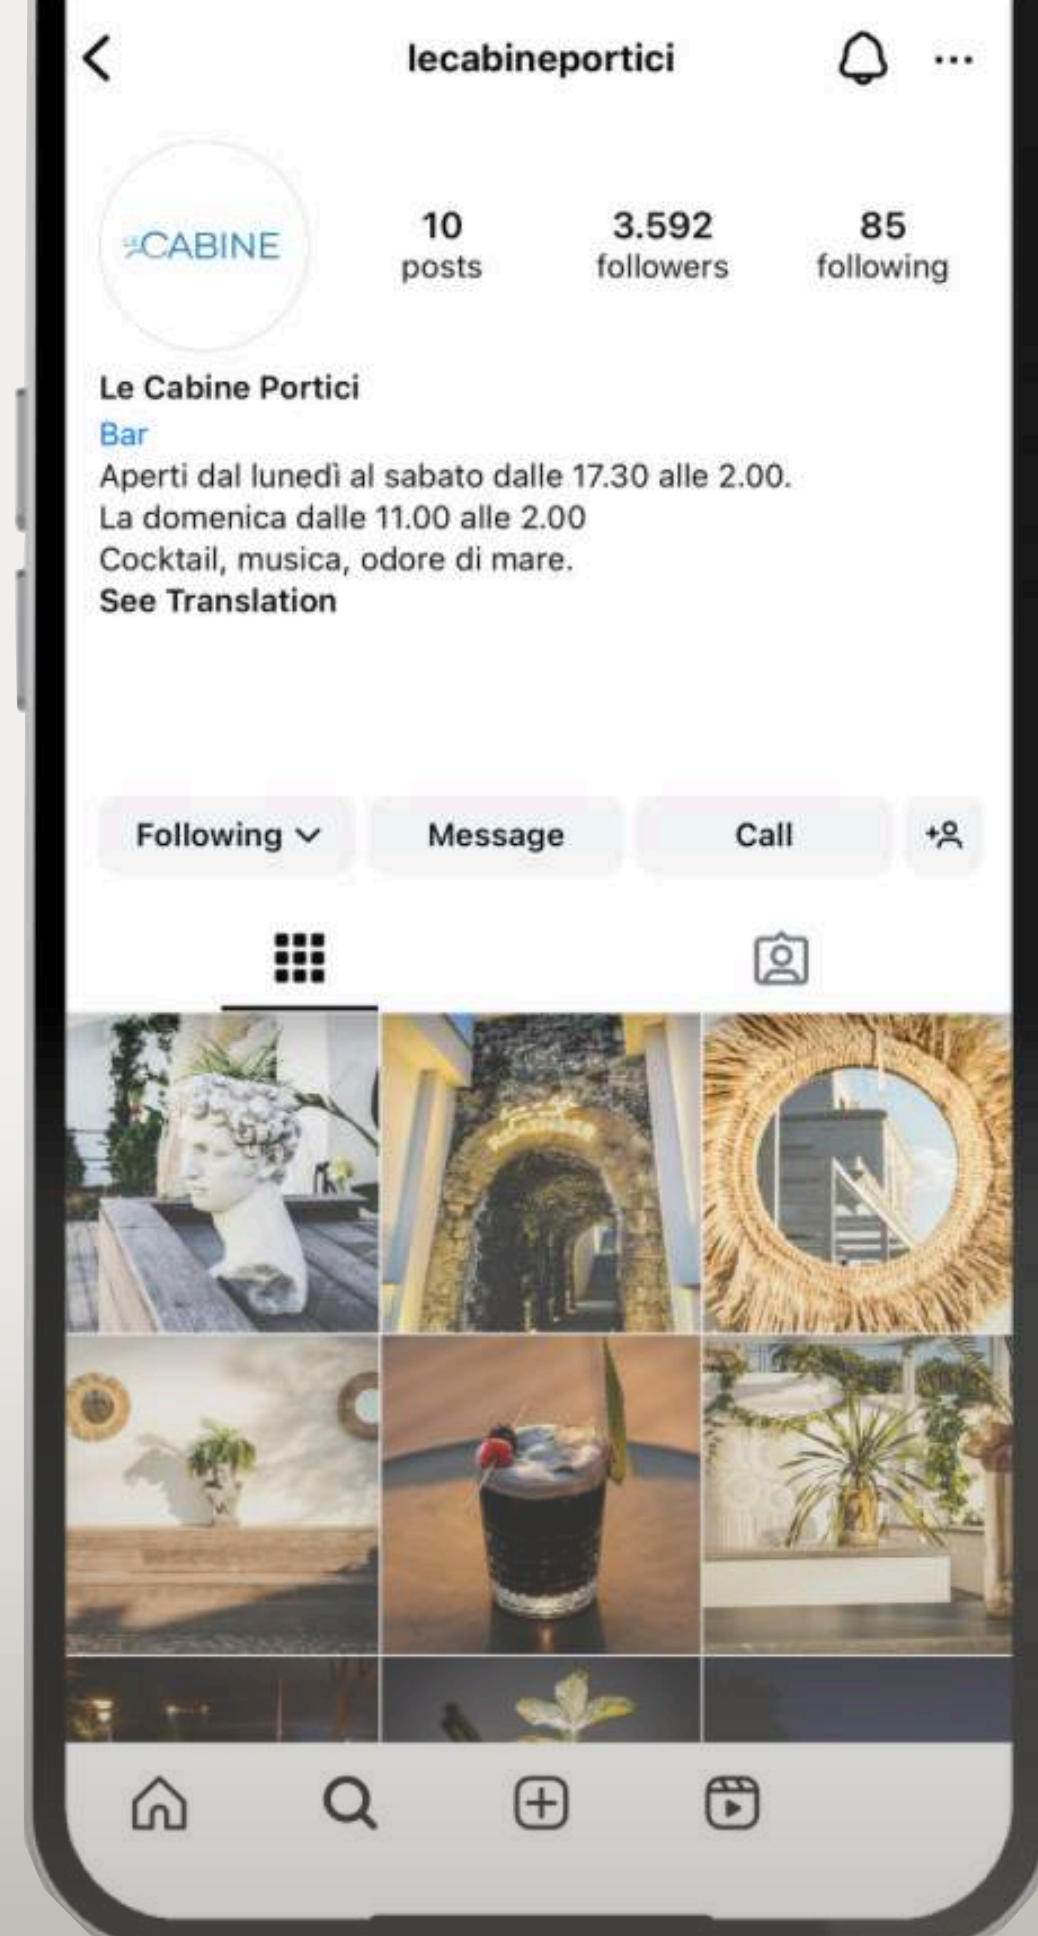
lecabineportici

LE CABINE

10
posts

3.592
followers

85
following

Le Cabine Portici
Bar
Aperti dal lunedì al sabato dalle 17.30 alle 2.00.
La domenica dalle 11.00 alle 2.00
Cocktail, musica, odore di mare.
See Translation

Following

Message

Call